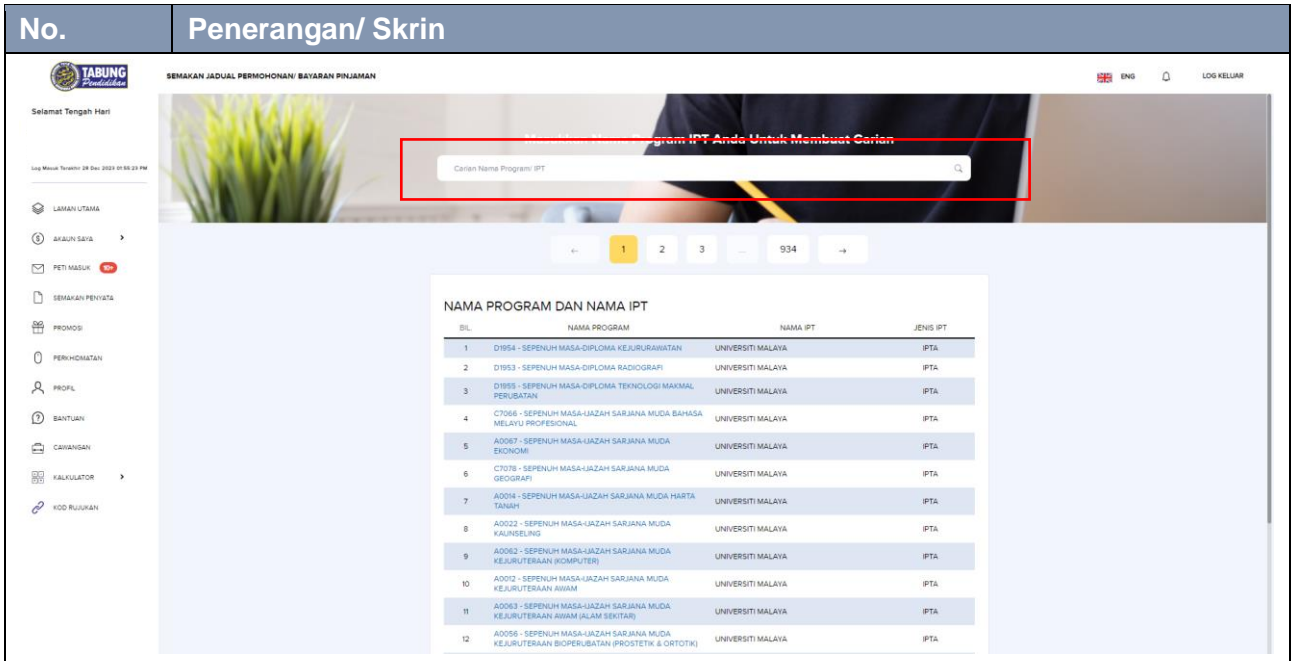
| No. | Penerangan/ Skrin |
|---|---|

TABUNG Pendidikan

SEMAKAN JADUAL PERMOHONAN/ BAYARAN PINJAMAN

ENG LOG KELUAR

Selamat Tengah Hari

Log Masuk Terakhir 29 Dec 2023 01:55:23 PM

LAMAN UTAMA
AKAUN SAYA
PETI MASUK 10+
SEMAKAN PENYATA
PROMOSI
PERKHIDMATAN
PROFIL
BANTUAN
CAWANGAN
KALKULATOR
KOD RUJUKAN

Masukkan Nama Program IPT Anda Untuk Membuat Carian

Carian Nama Program/ IPT

← 1 2 3 ... 934 →

NAMA PROGRAM DAN NAMA IPT

| BIL. | NAMA PROGRAM | NAMA IPT | JENIS IPT |
|---|---|---|---|
| 1 | D1954 - SEPENUH MASA-DIPLOMA KEJURURAWATAN | UNIVERSITI MALAYA | IPTA |
| 2 | D1953 - SEPENUH MASA-DIPLOMA RADIOGRAFI | UNIVERSITI MALAYA | IPTA |
| 3 | D1955 - SEPENUH MASA-DIPLOMA TEKNOLOGI MAKMAL PERUBATAN | UNIVERSITI MALAYA | IPTA |
| 4 | C7066 - SEPENUH MASA-IJAZAH SARJANA MUDA BAHASA MELAYU PROFESIONAL | UNIVERSITI MALAYA | IPTA |
| 5 | A0067 - SEPENUH MASA-IJAZAH SARJANA MUDA EKONOMI | UNIVERSITI MALAYA | IPTA |
| 6 | C7078 - SEPENUH MASA-IJAZAH SARJANA MUDA GEOGRAFI | UNIVERSITI MALAYA | IPTA |
| 7 | A0014 - SEPENUH MASA-IJAZAH SARJANA MUDA HARTA TANAH | UNIVERSITI MALAYA | IPTA |
| 8 | A0022 - SEPENUH MASA-IJAZAH SARJANA MUDA KAUNSELING | UNIVERSITI MALAYA | IPTA |
| 9 | A0062 - SEPENUH MASA-IJAZAH SARJANA MUDA KEJURUTERAAN (KOMPUTER) | UNIVERSITI MALAYA | IPTA |
| 10 | A0012 - SEPENUH MASA-IJAZAH SARJANA MUDA KEJURUTERAAN AWAM | UNIVERSITI MALAYA | IPTA |
| 11 | A0063 - SEPENUH MASA-IJAZAH SARJANA MUDA KEJURUTERAAN AWAM (ALAM SEKITAR) | UNIVERSITI MALAYA | IPTA |
| 12 | A0056 - SEPENUH MASA-IJAZAH SARJANA MUDA KEJURUTERAAN BIOPERUBATAN (PROSTETIK & ORTOTIK) | UNIVERSITI MALAYA | IPTA |